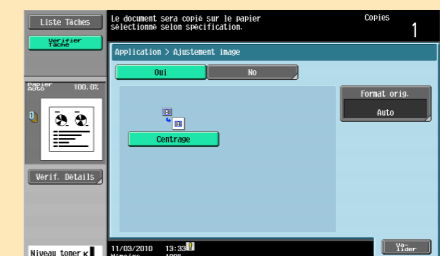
Liste Tâches

Vérifier Tâche

Le document sera copié sur le papier sélectionné selon spécification.

Copies

1

Application > Ajustement image

Oui

Non

Format orig.

Auto

Centrage

Papier Auto

100.0%

Vérif. Détails

Niveau toner

11/03/2010 13:33

Mémoire 100%

Valider